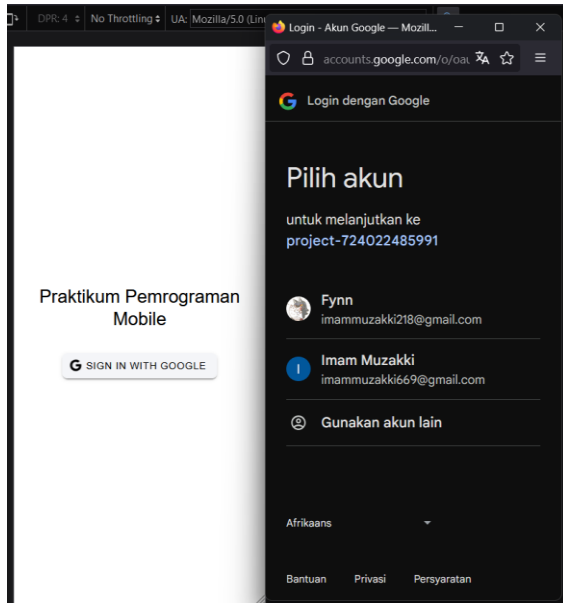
DPR: 4 ÷ No Throttling ÷ UA: Mozilla/5.0 (Lin

Login - Akun Google — Mozill...

accounts.google.com/o/oa

Login dengan Google

Pilih akun

untuk melanjutkan ke
project-724022485991

Fynn
imammuzakki218@gmail.com

I
Imam Muzakki
imammuzakki669@gmail.com

Gunakan akun lain

Afrikaans

Bantuan Privasi Persyaratan

Praktikum Pemrograman Mobile

G SIGN IN WITH GOOGLE